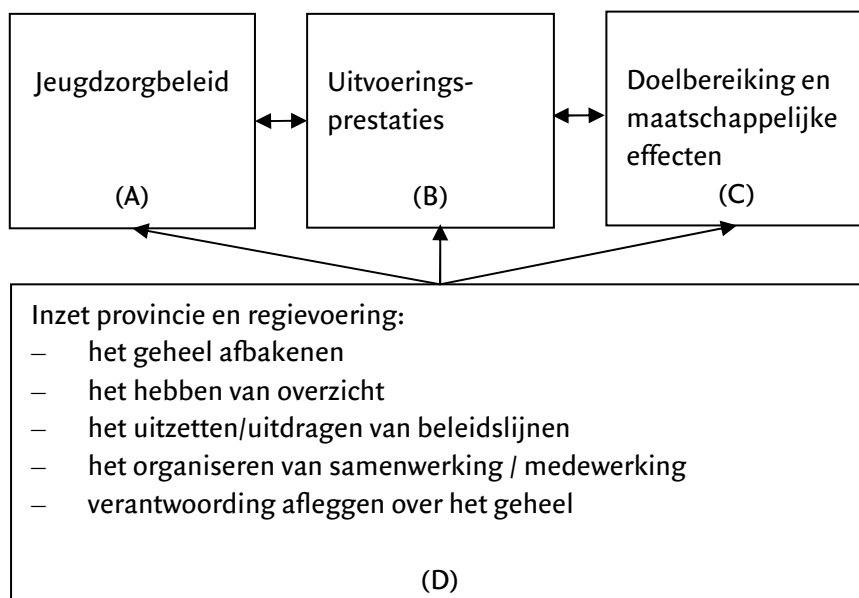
Jeugdzorgbeleid

(A)

Uitvoeringsprestaties

(B)

Doelbereiking en maatschappelijke effecten

(C)

Inzet provincie en regievoering:
– het geheel afbakenen
– het hebben van overzicht
– het uitzetten/uitdragen van beleidslijnen
– het organiseren van samenwerking / medewerking
– verantwoording afleggen over het geheel

(D)